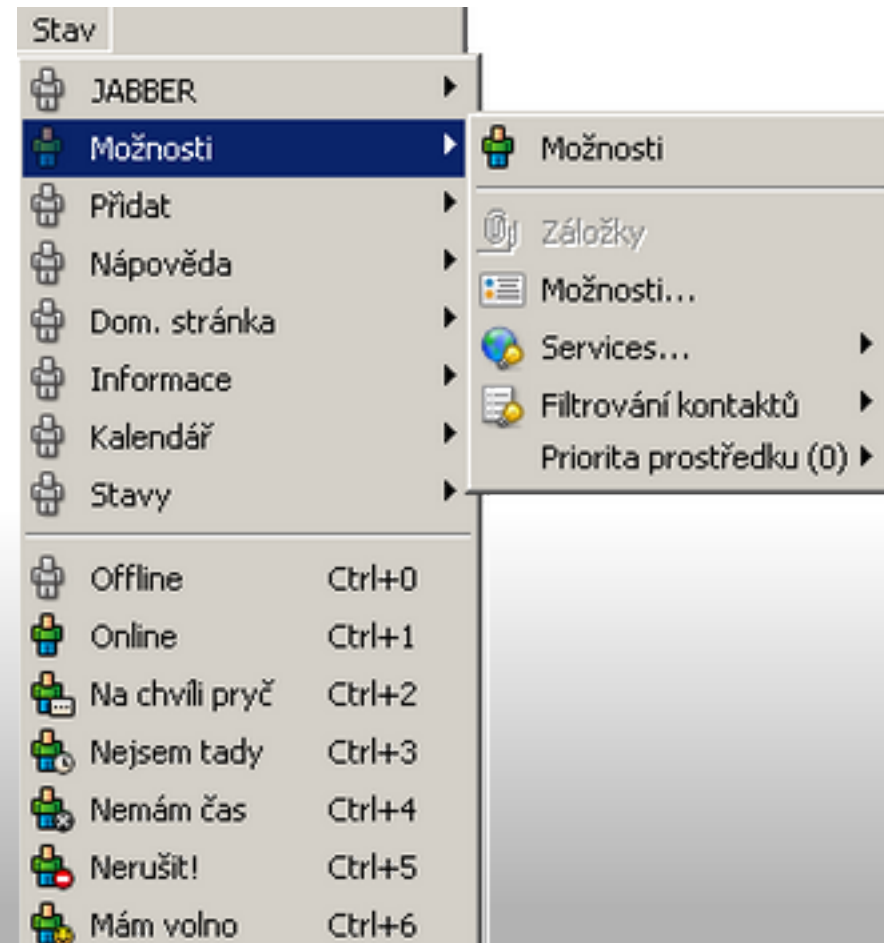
Stav

JABBER
Možnosti
Přidat
Nápověda
Dom. stránka
Informace
Kalendář
Stavy

Offline Ctrl+0
Online Ctrl+1
Na chvíli pryč Ctrl+2
Nejsem tady Ctrl+3
Nemám čas Ctrl+4
Nerušit! Ctrl+5
Mám volno Ctrl+6

Možnosti

Záložky
Možnosti...
Services...
Filtrování kontaktů
Priorita prostředku (0)